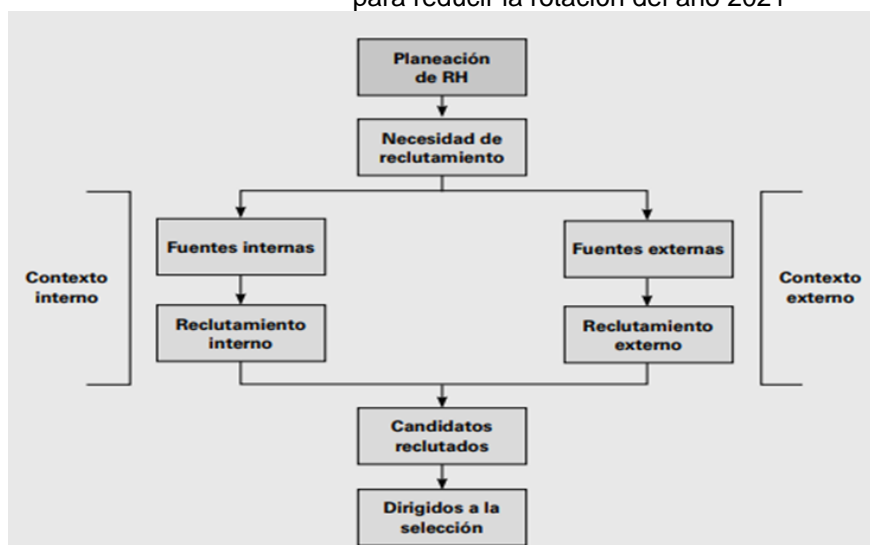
para reducir la rotación del año 2021

Planeación de RH

Necesidad de reclutamiento

Contexto interno

Fuentes internas

Reclutamiento interno

Fuentes externas

Reclutamiento externo

Contexto externo

Candidatos reclutados

Dirigidos a la selección